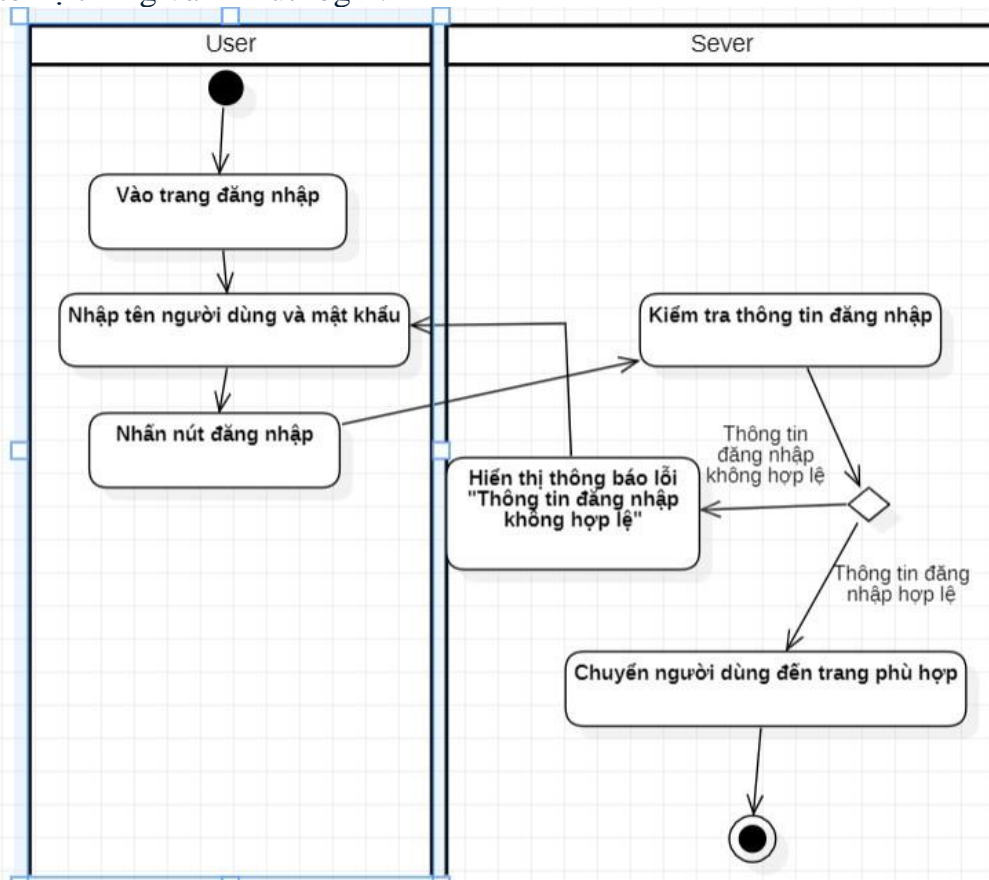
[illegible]

User

Sever

Vào trang đăng nhập

Nhập tên người dùng và mật khẩu

Kiểm tra thông tin đăng nhập

Nhấn nút đăng nhập

Thông tin đăng nhập không hợp lệ

Hiển thị thông báo lỗi "Thông tin đăng nhập không hợp lệ"

Thông tin đăng nhập hợp lệ

Chuyển người dùng đến trang phù hợp